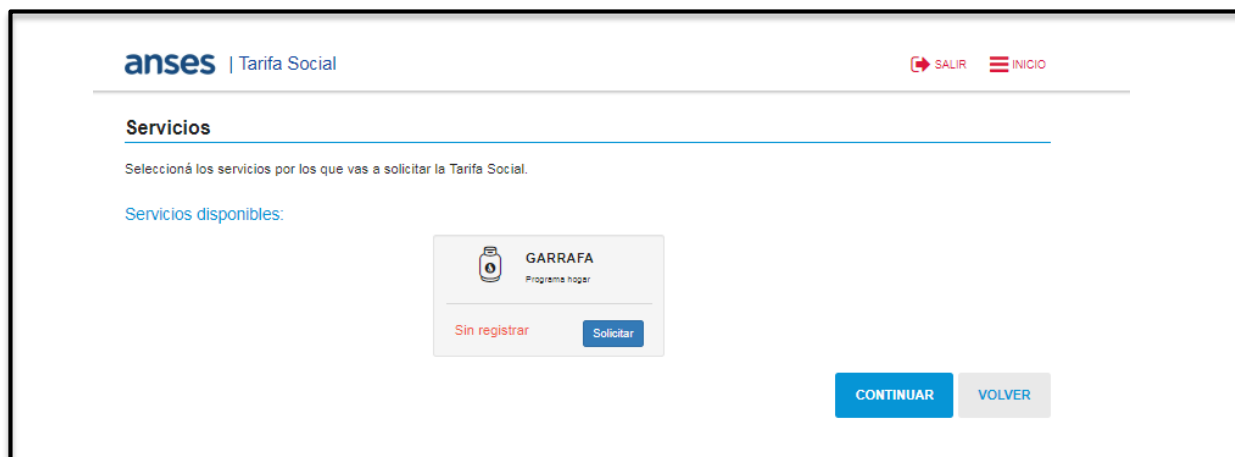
anses | Tarifa Social

SALIR INICIO

Servicios

Seleccioná los servicios por los que vas a solicitar la Tarifa Social.

Servicios disponibles:

GARRAFA
Programa hogar

Sin registrar Solicitar

CONTINUAR VOLVER